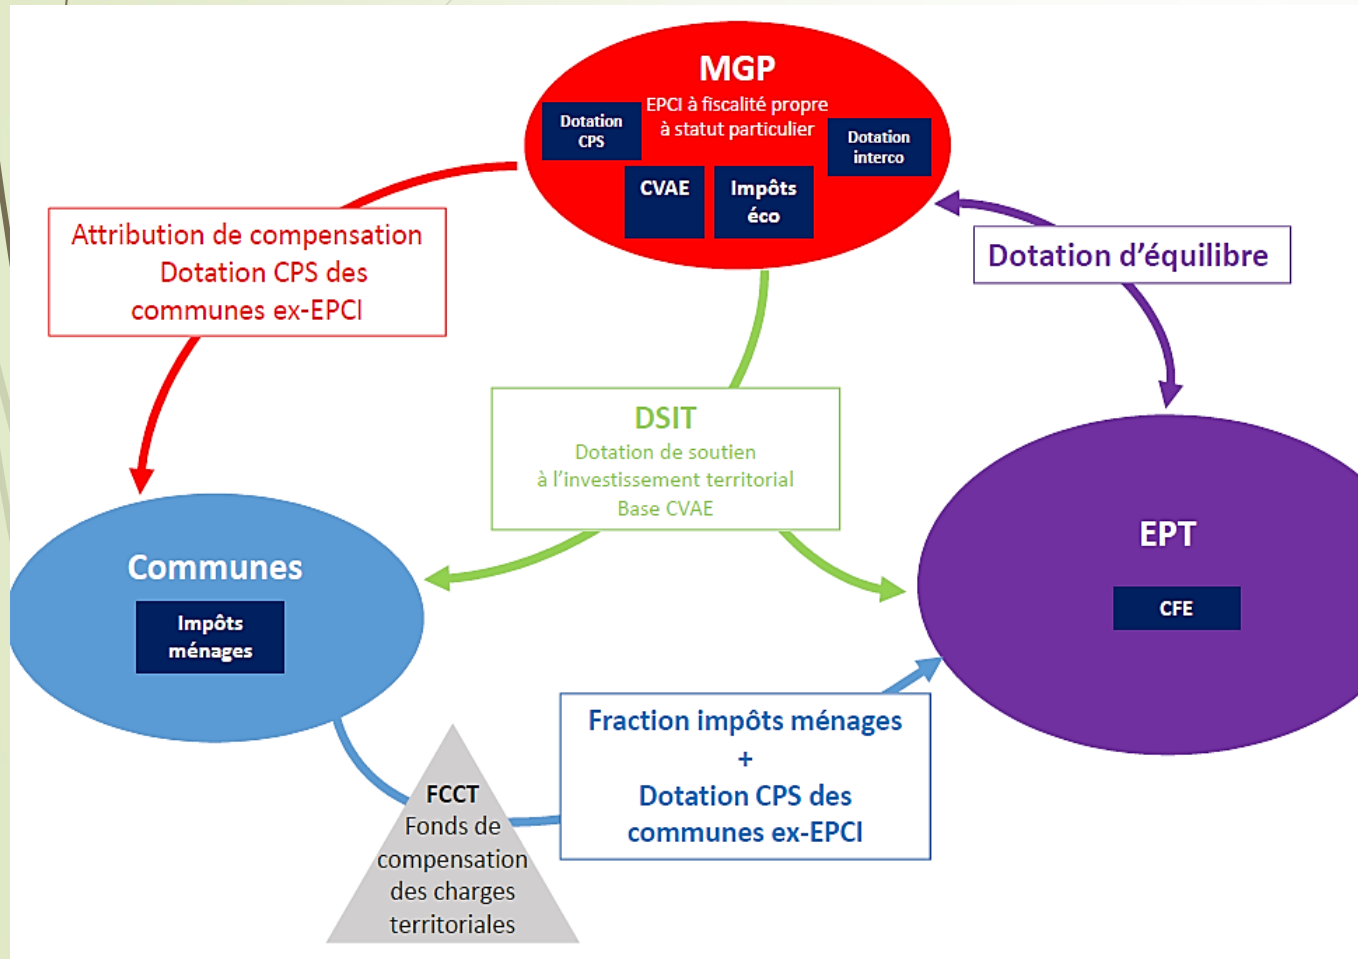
MGP
EPCI à fiscalité propre à statut particulier
Dotation CPS
Dotation interco
CVAE
Impôts éco

Attribution de compensation Dotation CPS des communes ex-EPCI

Dotation d'équilibre

DSIT
Dotation de soutien à l'investissement territorial
Base CVAE

Communes
Impôts ménages

EPT
CFE

Fraction impôts ménages
+
Dotation CPS des communes ex-EPCI

FCCT
Fonds de compensation des charges territoriales